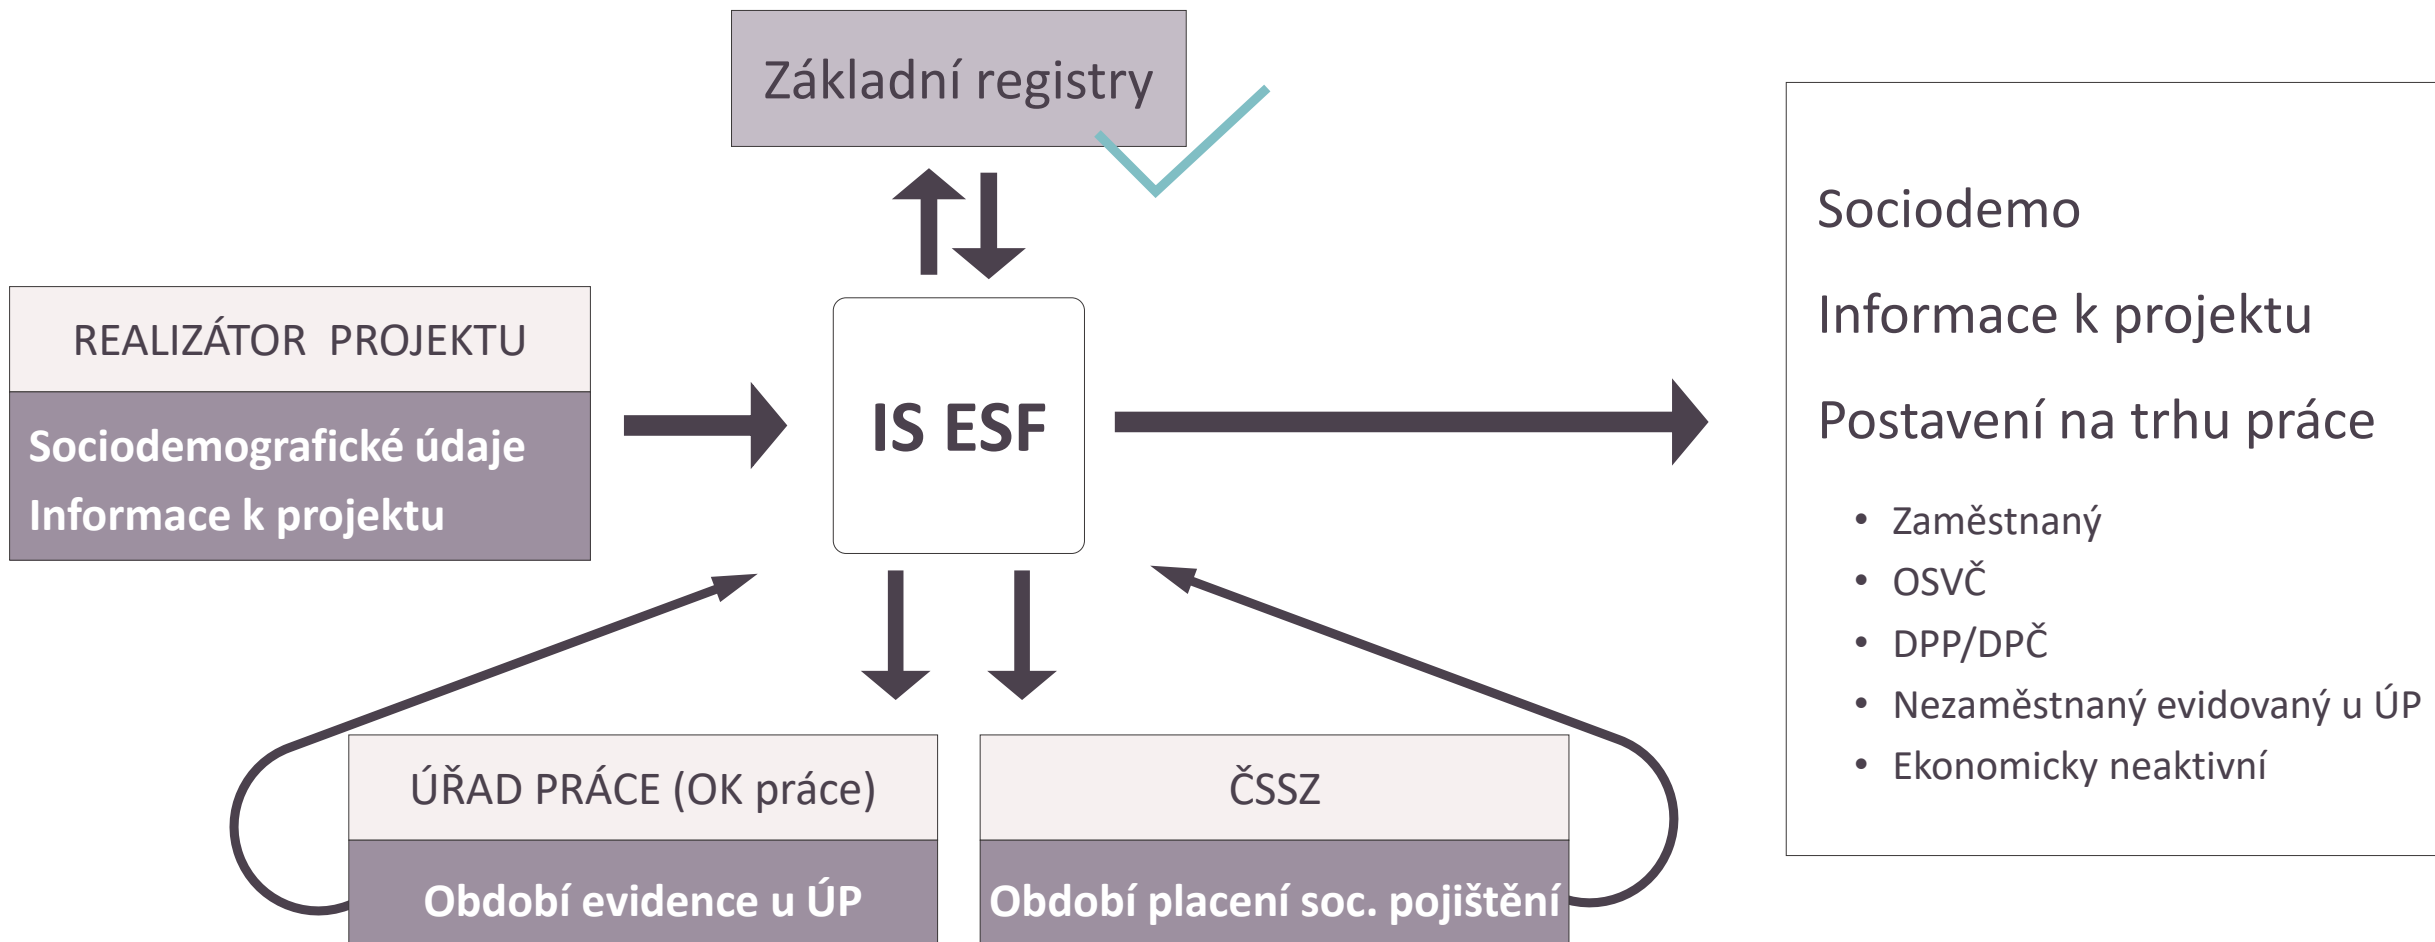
Základní registry

REALIZÁTOR PROJEKTU

Sociodemografické údaje

Informace k projektu

IS ESF

Sociodemo

Informace k projektu

Postavení na trhu práce

- Zaměstnaný
- OSVČ
- DPP/DPČ
- Nezaměstnaný evidovaný u ÚP
- Ekonomicky neaktivní

ÚŘAD PRÁCE (OK práce)

Období evidence u ÚP

ČSSZ

Období placení soc. pojištění